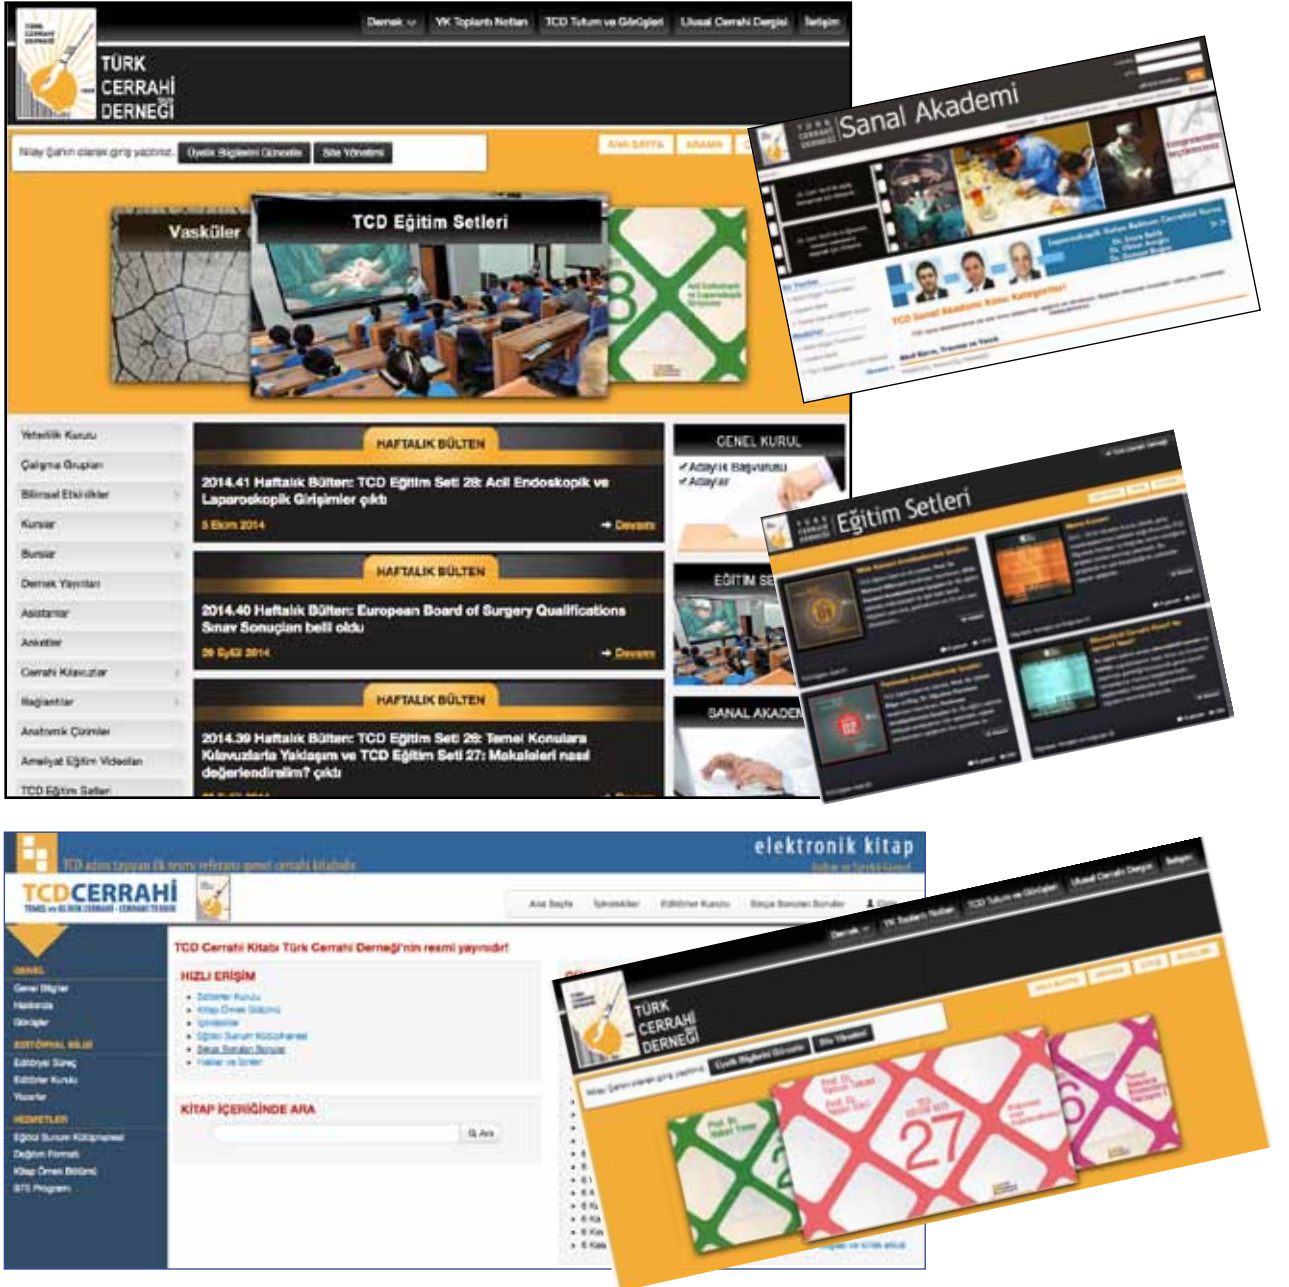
TÜRK CERRAHİ DERNEĞİ

Dernek | YK Toplantı Notları | TCD Tutum ve Görüşleri | Ulusal Cerrahi Dergisi | İletişim

Nilay Şahin olarak giriş yaptınız. | Üyelik Bilgilerini Güncelle | Site Yönetimi

ANA SAYFA | ARAMA

Vasküler

TCD Eğitim Setleri

Yeterlilik Kurulu
Çalışma Grupları
Bilimsel Etkinlikler
Kurslar
Burslar
Dernek Yayınları
Asistanlar
Anketler
Cerrahi Kılavuzlar
Bağlantılar
Anatomik Çizimler
Ameliyat Eğitim Videoları
TCD Eğitim Setleri

HAFTALIK BÜLTEN
2014.41 Haftalık Bülten: TCD Eğitim Seti 28: Acil Endoskopik ve Laparoskopik Girişimler çıktı
5 Ekim 2014
Devamı

HAFTALIK BÜLTEN
2014.40 Haftalık Bülten: European Board of Surgery Qualifications Sınav Sonuçları belli oldu
29 Eylül 2014
Devamı

HAFTALIK BÜLTEN
2014.39 Haftalık Bülten: TCD Eğitim Seti 29: Temel Konulara Kılavuzlarla Yaklaşım ve TCD Eğitim Seti 27: Makaleleri nasıl değerlendirelim? çıktı

GENEL KURUL
Adaylık Başvurusu
Adaylar

EĞİTİM SE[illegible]

SANAL AKADE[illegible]

Sanal Akademi

TCD Sanal Akademi Konu Kategorileri

Eğitim Setleri

elektronik kitap

TCD adını taşıyan ilk resmi referans genel cerrahi kitabıdır

TCDCERRAHİ

Ana Sayfa | İçindekiler | Editörler Kurulu | Sıkça Sorulan Sorular

TCD Cerrahi Kitabı Türk Cerrahi Derneği'nin resmi yayınıdır!

HIZLI ERİŞİM
Editörler Kurulu
Kitap Örnek Bölümü
İçindekiler
Eğitsel Sunum Kütüphanesi
Sıkça Sorulan Sorular
Haber ve İlanlar

KİTAP İÇERİĞİNDE ARA
Ara

GENEL
Genel Bilgiler
Hakkında
Görüşler
EDİTORYAL BİLGİ
Editoryal Süreç
Editörler Kurulu
Yazarlar
HİZMETLER
Eğitsel Sunum Kütüphanesi
Değerlendirme Formatı
Kitap Örnek Bölümü
STS Programı

TÜRK CERRAHİ DERNEĞİ

Dernek | YK Toplantı Notları | TCD Tutum ve Görüşleri | Ulusal Cerrahi Dergisi | İletişim

Nilay Şahin olarak giriş yaptınız. | Üyelik Bilgilerini Güncelle | Site Yönetimi

27